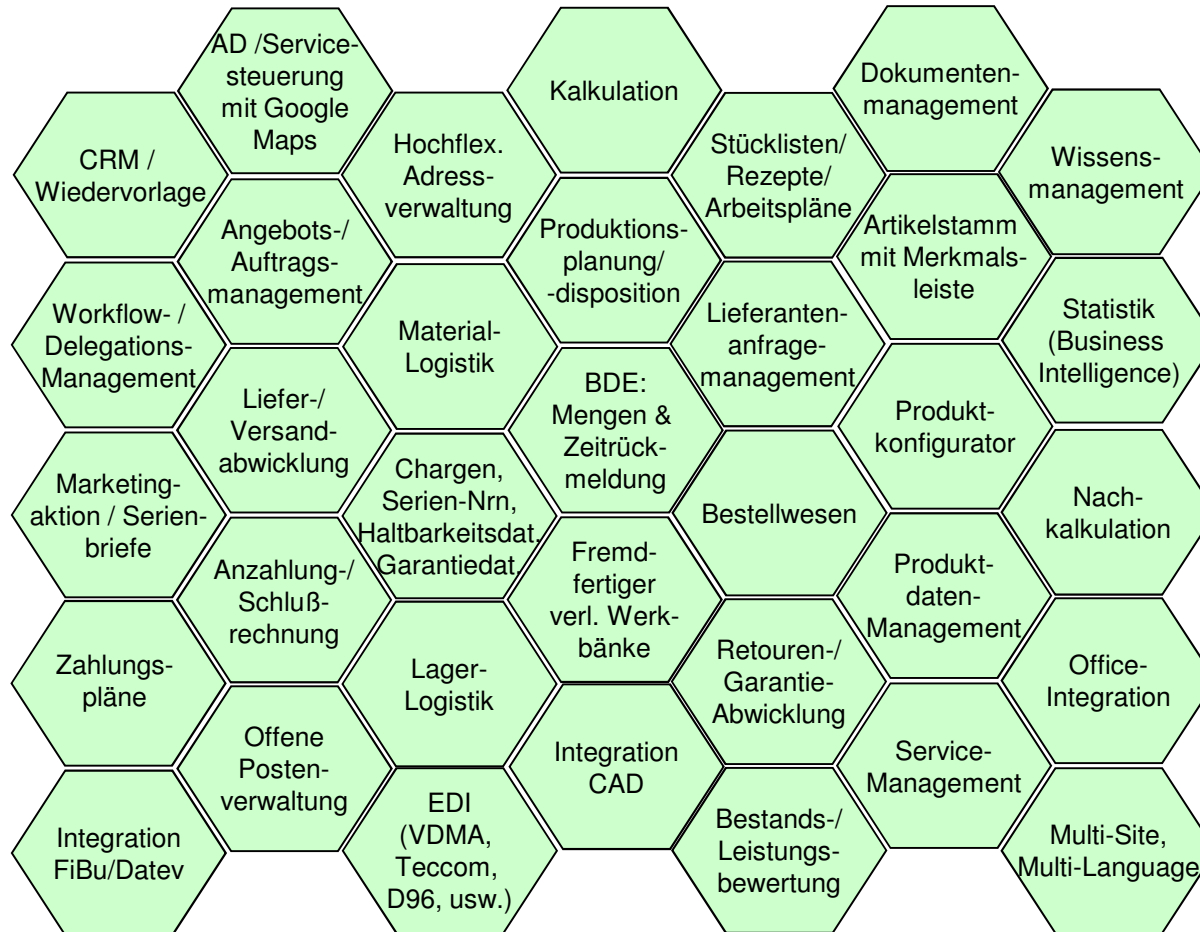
CRM / Wiedervorlage

AD /Servicesteuerung mit Google Maps

Angebots-/ Auftragsmanagement

Workflow- / Delegations-Management

Liefer-/ Versandabwicklung

Marketingaktion / Serienbriefe

Anzahlung-/ Schlußrechnung

Zahlungspläne

Offene Postenverwaltung

Integration FiBu/Datev

Hochflex. Adressverwaltung

Material-Logistik

Chargen, Serien-Nrn, Haltbarkeitsdat, Garantiedat.

Lager-Logistik

EDI (VDMA, Teccom, D96, usw.)

Kalkulation

Produktionsplanung/ -disposition

BDE: Mengen & Zeitrückmeldung

Fremdfertiger verl. Werkbänke

Integration CAD

Stücklisten/ Rezepte/ Arbeitspläne

Lieferantenanfragemanagement

Bestellwesen

Retouren-/ Garantie-Abwicklung

Bestands-/ Leistungsbewertung

Dokumentenmanagement

Artikelstamm mit Merkmalsleiste

Produktkonfigurator

Produktdaten-Management

Service-Management

Wissensmanagement

Statistik (Business Intelligence)

Nachkalkulation

Office-Integration

Multi-Site, Multi-Language